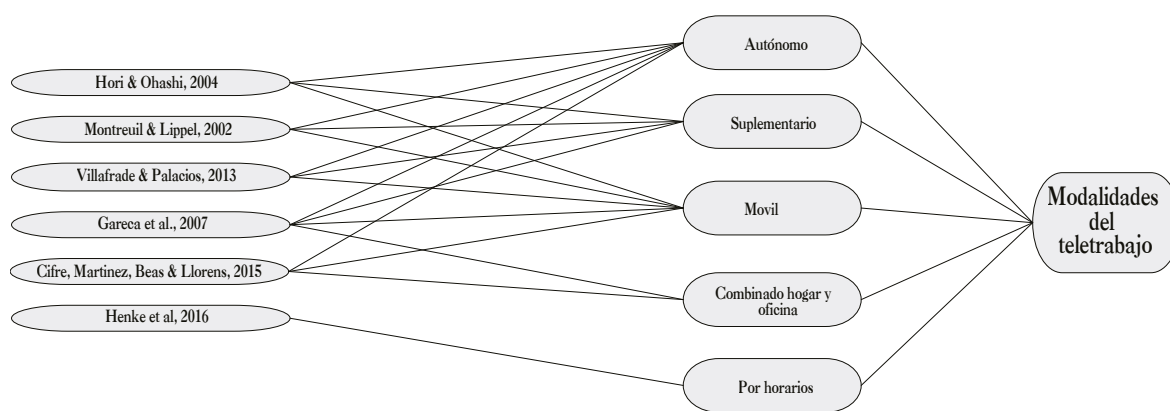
Hori & Ohashi, 2004
Montreuil & Lippel, 2002
Villafrade & Palacios, 2013
Gareca et al., 2007
Cifre, Martinez, Beas & Llorens, 2015
Henke et al, 2016

Autónomo
Suplementario
Movil
Combinado hogar y oficina
Por horarios

Modalidades del teletrabajo